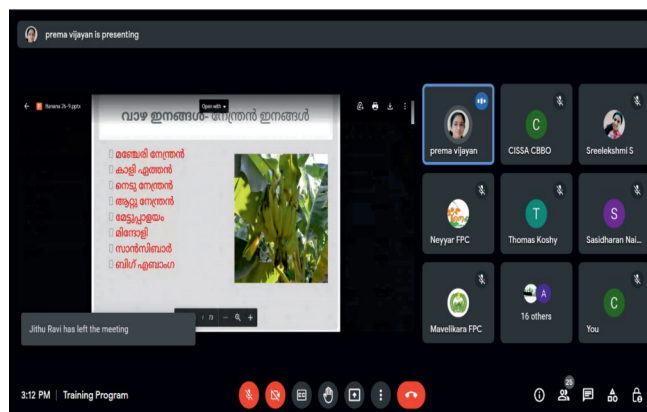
prema vijayan is presenting

Banana 2k-9.pptx

Open with

വാഴ ഇനങ്ങൾ- നേന്ത്രൻ ഇനങ്ങൾ

മഞ്ചേരി നേന്ത്രൻ
കാളി ഏത്തൻ
നെടു നേന്ത്രൻ
ആറ്റു നേന്ത്രൻ
മേട്ടുപ്പാളയം
മിന്തോളി
സാൻസിബാർ
ബിഗ് എബാംഗ

/ 73

prema vijayan

C
CISSA CBBO

Sreelekshmi S

Neyyar FPC

T
Thomas Koshy

S
Sasidharan Nai...

Mavelikara FPC

A
16 others

C
You

Jithu Ravi has left the meeting

3:12 PM | Training Program

25